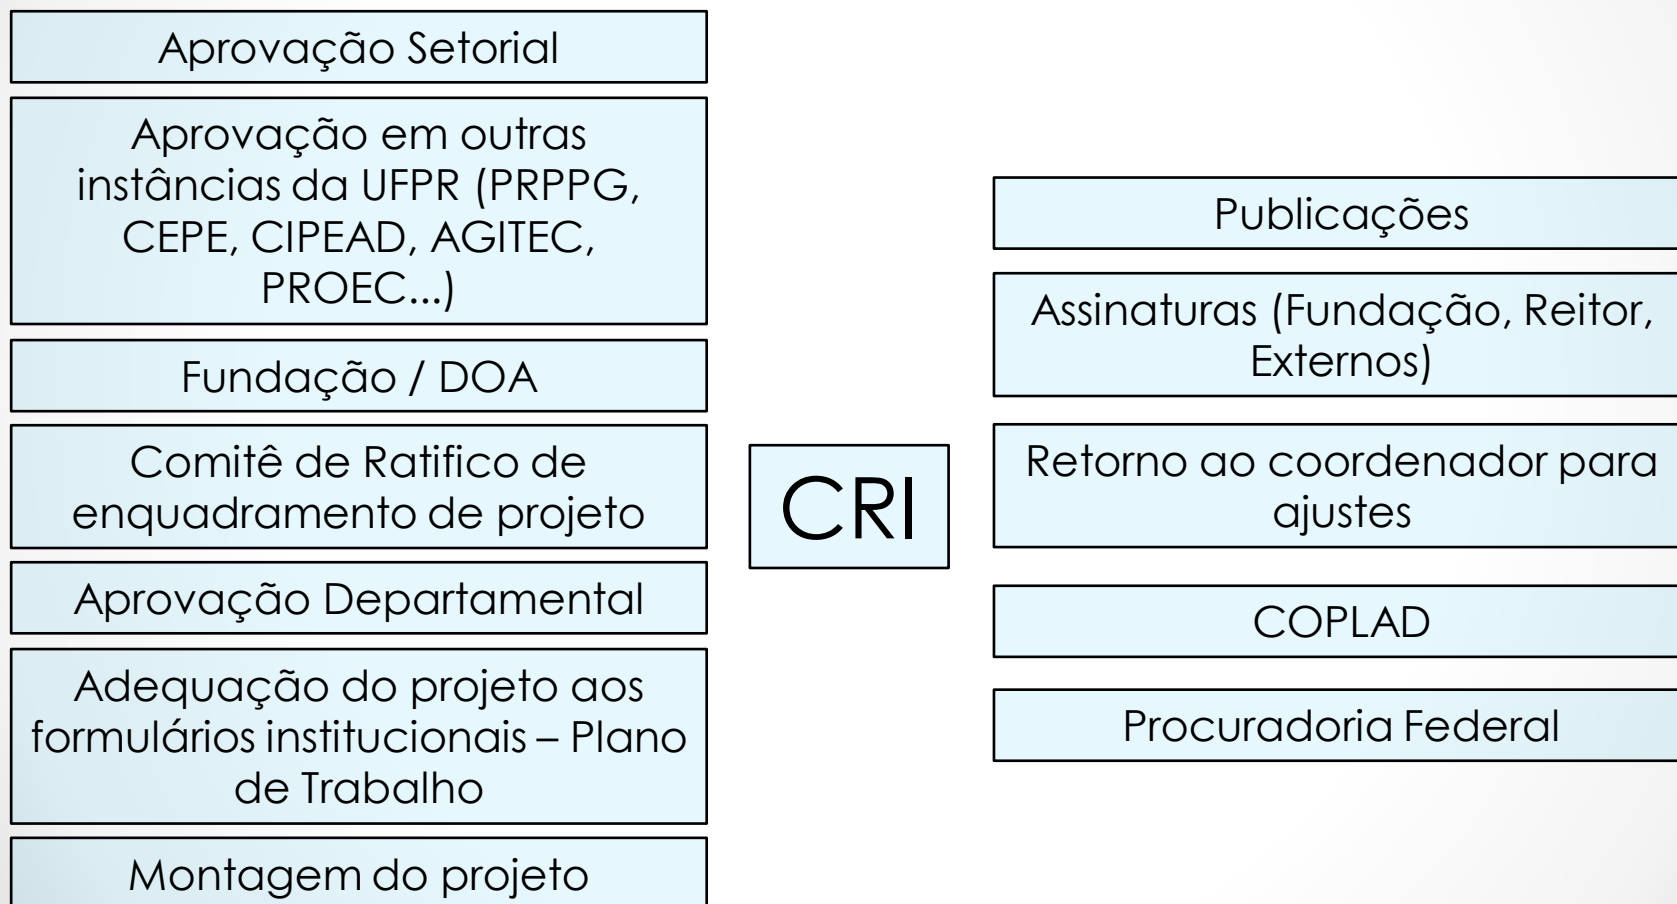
Aprovação Setorial

Aprovação em outras instâncias da UFPR (PRPPG, CEPE, CIPEAD, AGITEC, PROEC...)

Fundação / DOA

Comitê de Ratifico de enquadramento de projeto

Aprovação Departamental

Adequação do projeto aos formulários institucionais – Plano de Trabalho

Montagem do projeto

CRI

Publicações

Assinaturas (Fundação, Reitor, Externos)

Retorno ao coordenador para ajustes

COPLAD

Procuradoria Federal